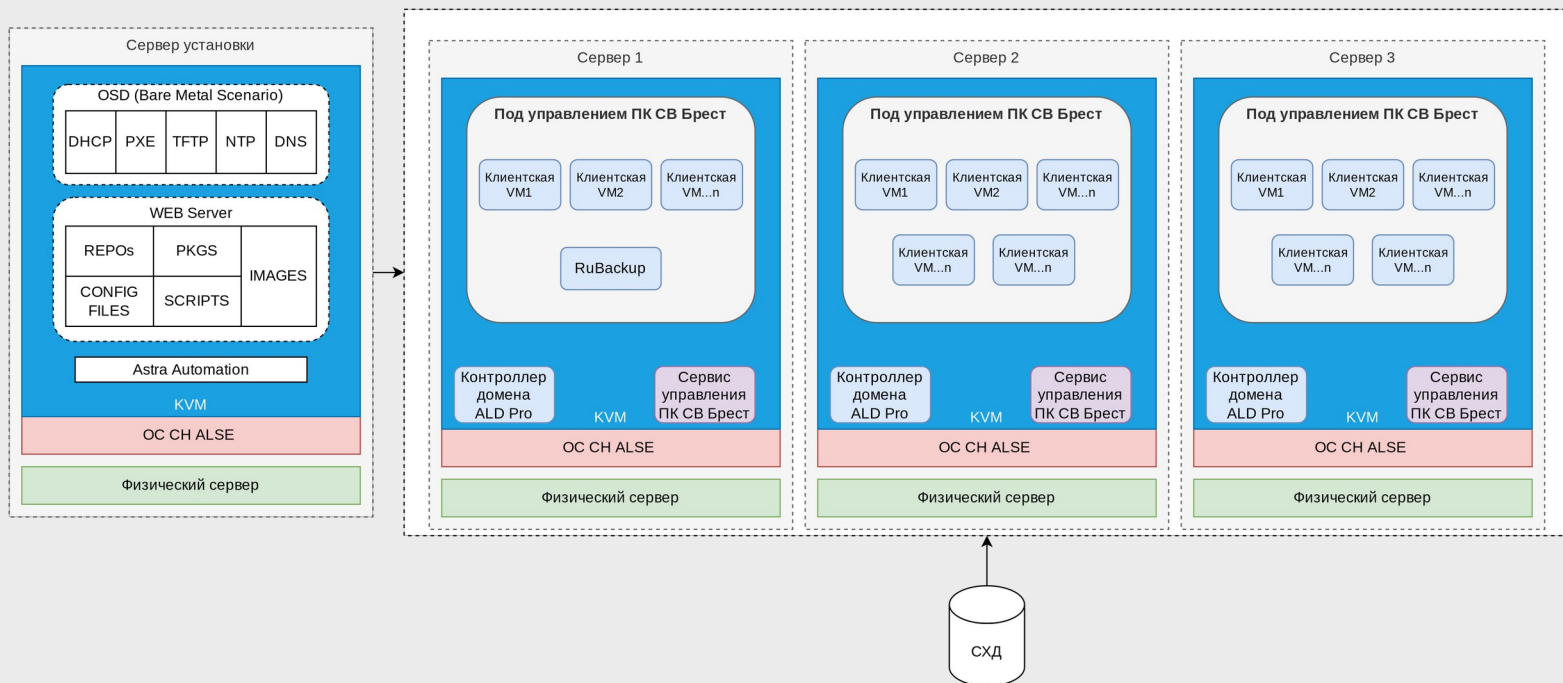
Сервер установки

OSD (Bare Metal Scenario)

| DHCP | PXE | TFTP | NTP | DNS |
|---|---|---|---|---|

WEB Server

| REPOs | PKGS | IMAGES |
|---|---|---|
| CONFIG FILES | SCRIPTS | |

Astra Automation

KVM

ОС СН ALSE

Физический сервер

Сервер 1

Под управлением ПК СВ Брест

Клиентская VM1

Клиентская VM2

Клиентская VM...n

RuBackup

Контроллер домена ALD Pro

KVM

Сервис управления ПК СВ Брест

ОС СН ALSE

Физический сервер

Сервер 2

Под управлением ПК СВ Брест

Клиентская VM1

Клиентская VM2

Клиентская VM...n

Клиентская VM...n

Клиентская VM...n

Контроллер домена ALD Pro

KVM

Сервис управления ПК СВ Брест

ОС СН ALSE

Физический сервер

Сервер 3

Под управлением ПК СВ Брест

Клиентская VM1

Клиентская VM2

Клиентская VM...n

Клиентская VM...n

Клиентская VM...n

Контроллер домена ALD Pro

KVM

Сервис управления ПК СВ Брест

ОС СН ALSE

Физический сервер

СХД